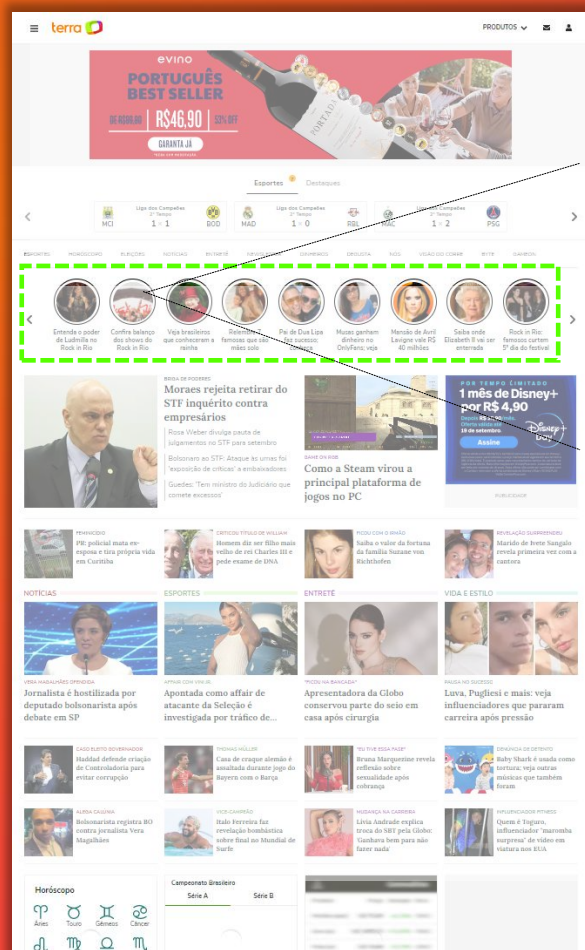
terra

PRODUTOS

evino
PORTUGUÊS BEST SELLER
R$46,90
53% OFF
GARANTA JÁ

Esportes
Destaques

Liga dos Campeões
2º Tempo
MCI 1 × 1 BOD

Liga dos Campeões
2º Tempo
MAD 1 × 0 RBL

Liga dos Campeões
2º Tempo
MAC 1 × 2 PSG

ESPORTES
HORÓSCOPO
ELEIÇÕES
NOTÍCIAS
ENTRETÊ
DEVIDO CHÁ
EXPRESSO
DESCUBRA
NÓS
VIDA DO COBRE
BYTE
GAMEON

Entenda o poder de Ludmilla no Rock in Rio
Confira balanço dos shows do Rock in Rio
Veja brasileiros que conheceram a rainha
Relembre 7 famosos que são mães solo
Pai de Dua Lipa faz sucesso; conheça
Musas ganham dinheiro no OnlyFans; veja
Mansão de Avril Lavigne vale R$ 40 milhões
Saiba onde Elizabeth II vai ser enterrada
Rock in Rio: famosos curtem 5º dia do festival

BRIGA DE PODERES
Moraes rejeita retirar do STF inquérito contra empresários
Rosa Weber divulga pauta de julgamentos no STF para setembro
Bolsonaro no STF: Ataque às urnas foi 'exposição de críticas' a embaixadores
Guedes: 'Tem ministro do Judiciário que comete excessos'

GAME ON RSS
Como a Steam virou a principal plataforma de jogos no PC

POR TEMPO LIMITADO
1 mês de Disney+ por R$ 4,90
Assine
Disney+
PUBLICIDADE

FEMINICÍDIO
PM: policial mata ex-esposa e tira própria vida em Curitiba

CRÍTICOU TÍTULO DE WILLIAM
Homem diz ser filho mais velho de rei Charles III e pede exame de DNA

FICOU COM O IRMÃO
Saiba o valor da fortuna da família Suzane von Richthofen

REVELAÇÃO SURPREENDEU
Marido de Ivete Sangalo revela primeira vez com a cantora

NOTÍCIAS
ESPORTES
ENTRETÊ
VIDA E ESTILO

VERA MAGALHÃES OFENDIDA
Jornalista é hostilizada por deputado bolsonarista após debate em SP

AFFAIR COM VINI JR.
Apontada como affair de atacante da Seleção é investigada por tráfico de...

"FICOU NA BANCADA"
Apresentadora da Globo conservou parte do seio em casa após cirurgia

PAUSA NO SUCESSO
Luva, Pugliesi e mais: veja influenciadores que pararam carreira após pressão

CASO ELEITO GOVERNADOR
Haddad defende criação de Controladoria para evitar corrupção

THOMAS MÜLLER
Casa de craque alemão é assaltada durante jogo do Bayern com o Barça

"EU TIVE ESSA FASE"
Bruna Marquezine revela reflexão sobre sexualidade após cobrança

DENÚNCIA DE DETENTO
Baby Shark é usada como tortura; veja outras músicas que também foram

ALERTA CASSINO
Bolsonarista registra BO contra jornalista Vera Magalhães

VICE-CAMPEÃO
Italo Ferreira faz revelação bombástica sobre final no Mundial de Surfe

MUDANÇA NA CARREIRA
Lívia Andrade explica troca do SBT pela Globo: 'Ganhava bem para não fazer nada'

INFLUENCIADOR FITNESS
Quem é Toguro, influenciador 'maromba surpresa' de vídeo em viatura nos EUA

Horóscopo
Áries
Touro
Gêmeos
Câncer

Campeonato Brasileiro
Série A
Série B